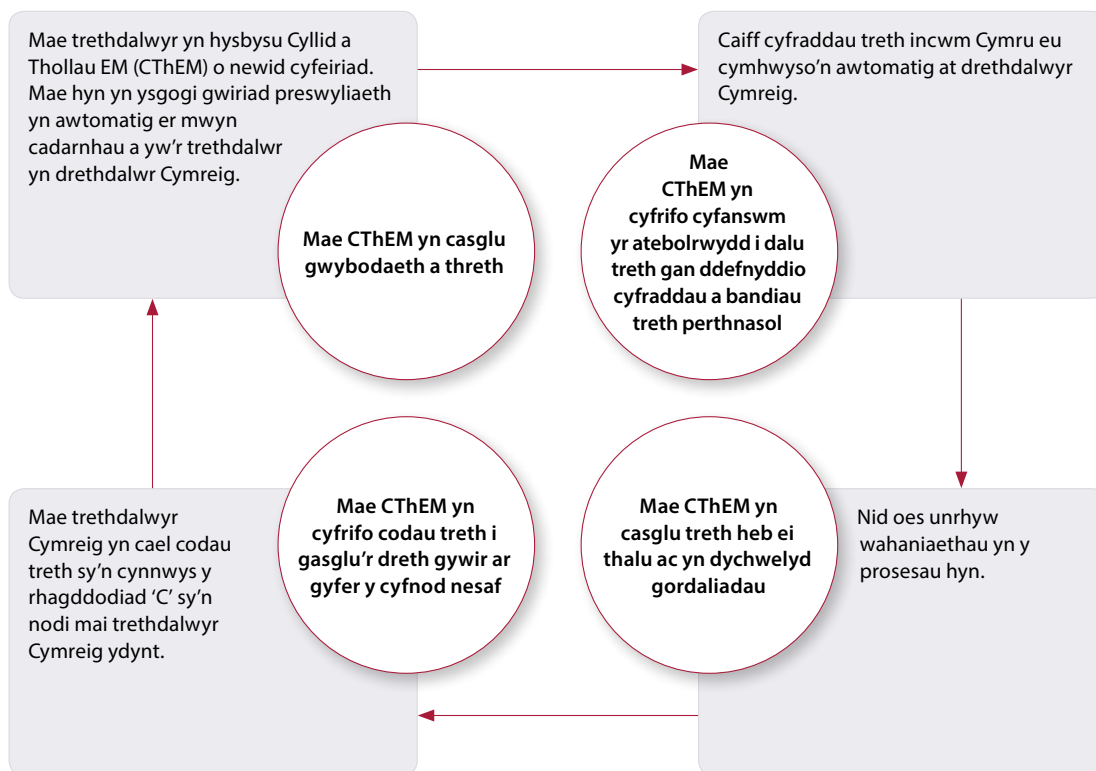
Mae trethdalwyr yn hysbysu Cyllid a Thollau EM (CThEM) o newid cyfeiriad. Mae hyn yn ysgogi gwiriad preswyliaeth yn awtomatig er mwyn cadarnhau a yw'r trethdalwr yn drethdalwr Cymreig.

Mae CThEM yn casglu gwybodaeth a threth

Caiff cyfraddau treth incwm Cymru eu cymhwyso'n awtomatig at drethdalwyr Cymreig.

Mae CThEM yn cyfrifo cyfanswm yr atebolrwydd i dalu treth gan ddefnyddio cyfraddau a bandiau treth perthnasol

Nid oes unrhyw wahaniaethau yn y prosesau hyn.

Mae CThEM yn casglu treth heb ei thalu ac yn dychwelyd gordaliadau

Mae CThEM yn cyfrifo codau treth i gasglu'r dreth gywir ar gyfer y cyfnod nesaf

Mae trethdalwyr Cymreig yn cael codau treth sy'n cynnwys y rhagddodiad 'C' sy'n nodi mai trethdalwyr Cymreig ydynt.